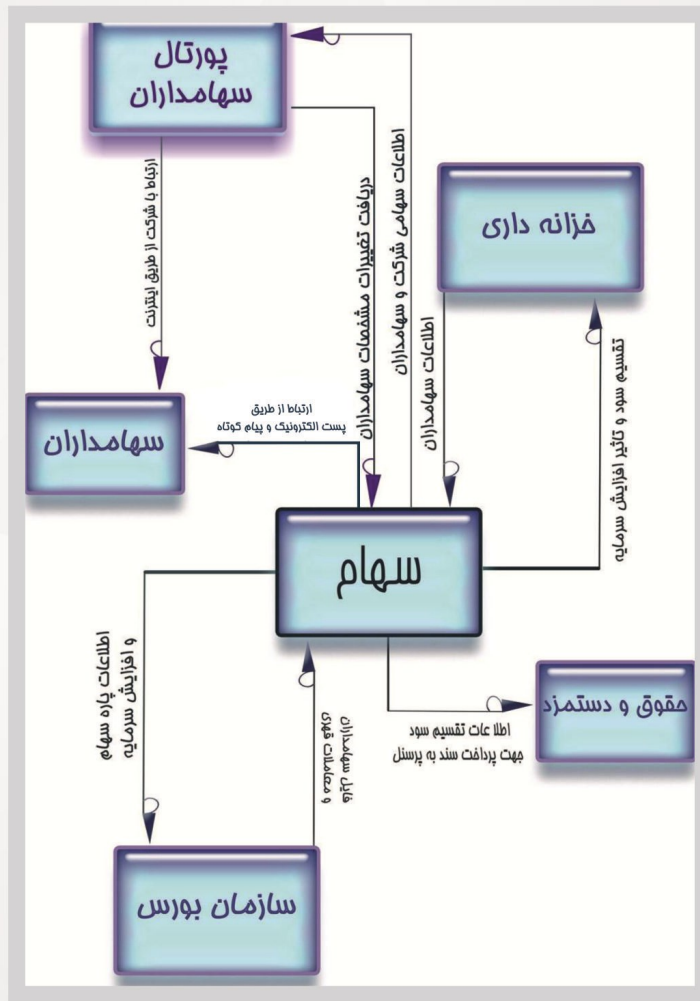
پورتال سهامداران

ارتباط با شرکت از طریق اینترنت

دریافت تغییرات مشخصات سهامداران

اطلاعات سهامی شرکت و سهامداران

خزانه داری

اطلاعات سهامداران

تقسیم سود و تاثیر افزایش سرمایه

سهامداران

ارتباط از طریق پست الکترونیک و پیام کوتاه

سهام

اطلاعات پاره سهام و افزایش سرمایه

فایل سهامداران و معاملات قهری

حقوق و دستمزد

اطلا عات تقسیم سود جهت پرداخت سند به پرسنل

سازمان بورس